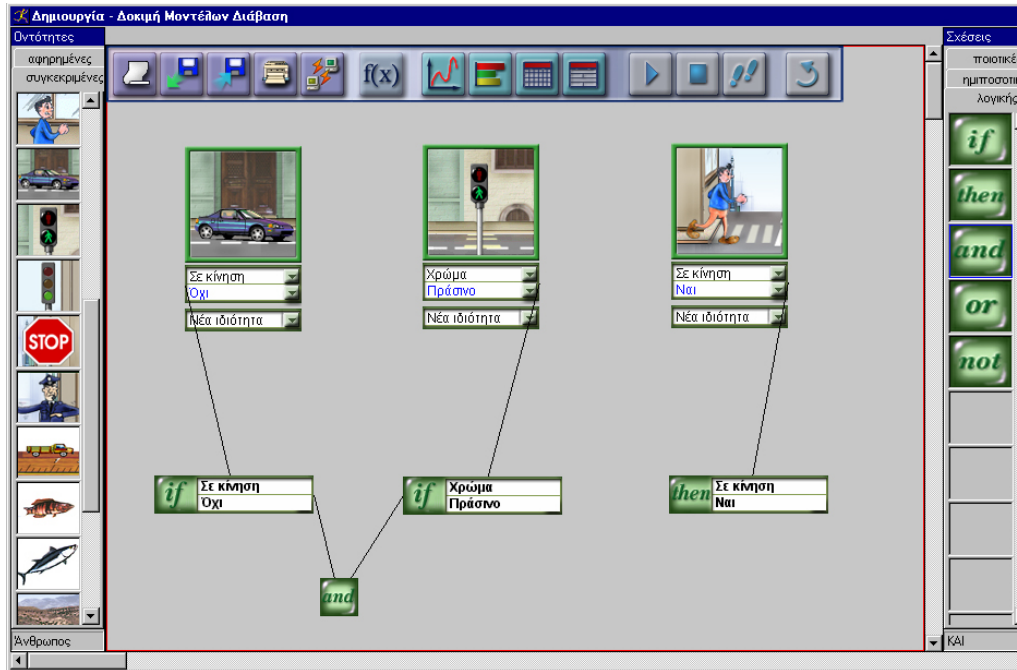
Δημιουργία - Δοκιμή Μοντέλων Διάβαση

Οντότητες
αφηρημένες
συγκεκριμένες

STOP

Άνθρωπος

f(x)

Σε κίνηση
Όχι
Νέα ιδιότητα

Χρώμα
Πράσινο
Νέα ιδιότητα

Σε κίνηση
Ναι
Νέα ιδιότητα

if Σε κίνηση
Όχι

if Χρώμα
Πράσινο

then Σε κίνηση
Ναι

and

Σχέσεις
ποιοτικέ
ημιποσοτι
λογικής

if
then
and
or
not

ΚΑΙ